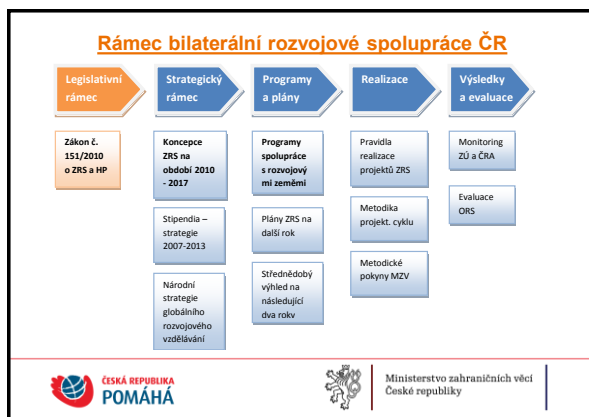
Rámec bilaterální rozvojové spolupráce ČR

Legislativní rámec

Strategický rámec

Programy a plány

Realizace

Výsledky a evaluace

Zákon č. 151/2010 o ZRS a HP

Koncepce ZRS na období 2010 - 2017

Stipendia – strategie 2007-2013

Národní strategie globálního rozvojového vzdělávání

Programy spolupráce s rozvojovými zeměmi

Plány ZRS na další rok

Střednědobý výhled na následující dva roky

Pravidla realizace projektů ZRS

Metodika projekt. cyklu

Metodické pokyny MZV

Monitoring ZÚ a ČRA

Evaluace ORS

ČESKÁ REPUBLIKA POMÁHÁ

Ministerstvo zahraničních věcí České republiky